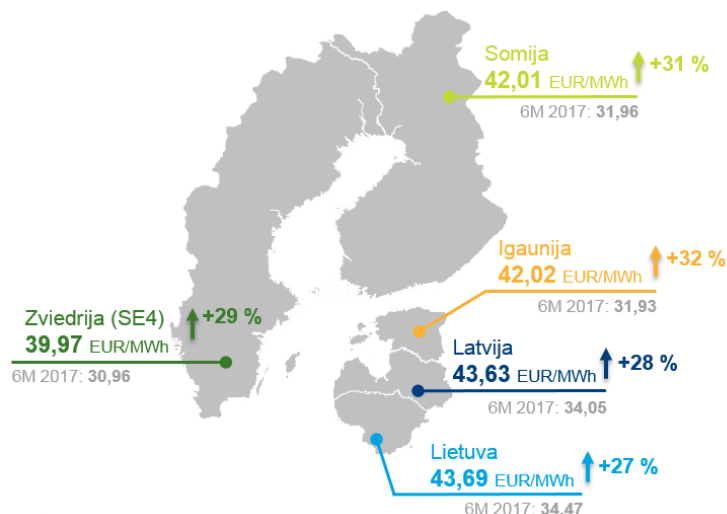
Somija
42,01 EUR/MWh
+31 %
6M 2017: 31,96

Igaunija
42,02 EUR/MWh
+32 %
6M 2017: 31,93

Zviedrija (SE4)
39,97 EUR/MWh
+29 %
6M 2017: 30,96

Latvija
43,63 EUR/MWh
+28 %
6M 2017: 34,05

Lietuva
43,69 EUR/MWh
+27 %
6M 2017: 34,47